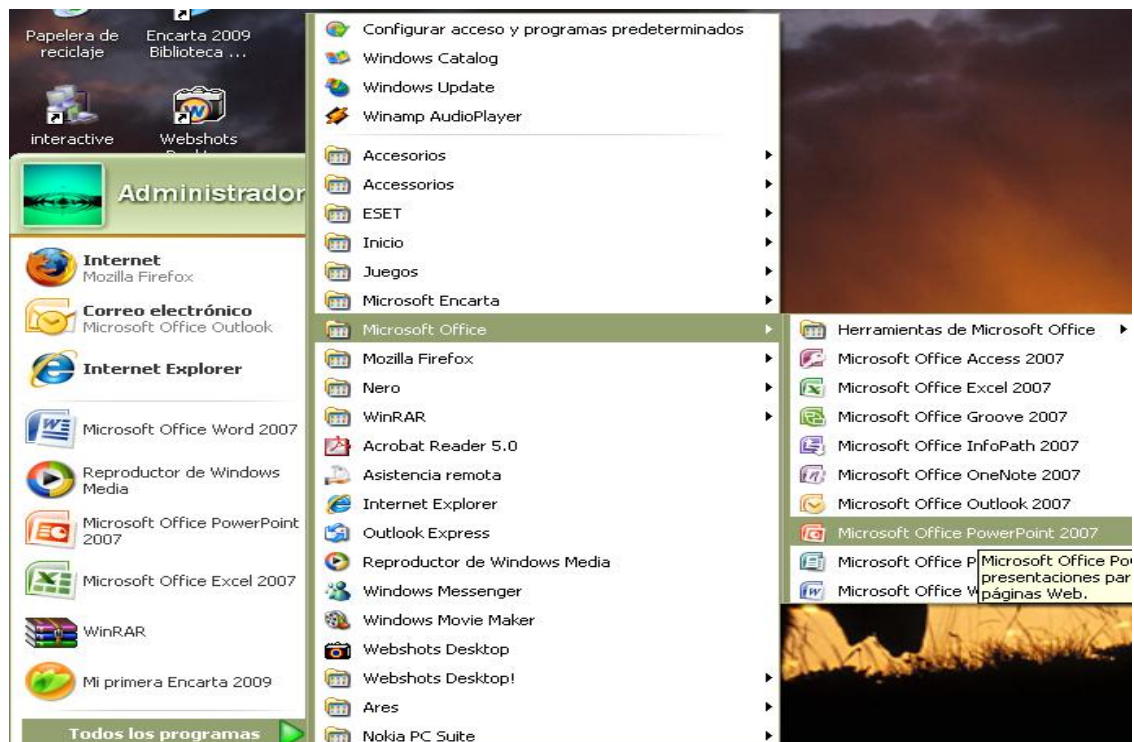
Papelera de reciclaje
Encarta 2009 Biblioteca ...
interactive
Webshots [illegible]
Administrador
Internet
Mozilla Firefox
Correo electrónico
Microsoft Office Outlook
Internet Explorer
Microsoft Office Word 2007
Reproductor de Windows Media
Microsoft Office PowerPoint 2007
Microsoft Office Excel 2007
WinRAR
Mi primera Encarta 2009
Todos los programas

Configurar acceso y programas predeterminados
Windows Catalog
Windows Update
Winamp AudioPlayer
Accesorios
Accessorios
ESET
Inicio
Juegos
Microsoft Encarta
Microsoft Office
Mozilla Firefox
Nero
WinRAR
Acrobat Reader 5.0
Asistencia remota
Internet Explorer
Outlook Express
Reproductor de Windows Media
Windows Messenger
Windows Movie Maker
Webshots Desktop
Webshots Desktop!
Ares
Nokia PC Suite

Herramientas de Microsoft Office
Microsoft Office Access 2007
Microsoft Office Excel 2007
Microsoft Office Groove 2007
Microsoft Office InfoPath 2007
Microsoft Office OneNote 2007
Microsoft Office Outlook 2007
Microsoft Office PowerPoint 2007
Microsoft Office P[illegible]
Microsoft Office W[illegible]
Microsoft Office Po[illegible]
presentaciones par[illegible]
páginas Web.